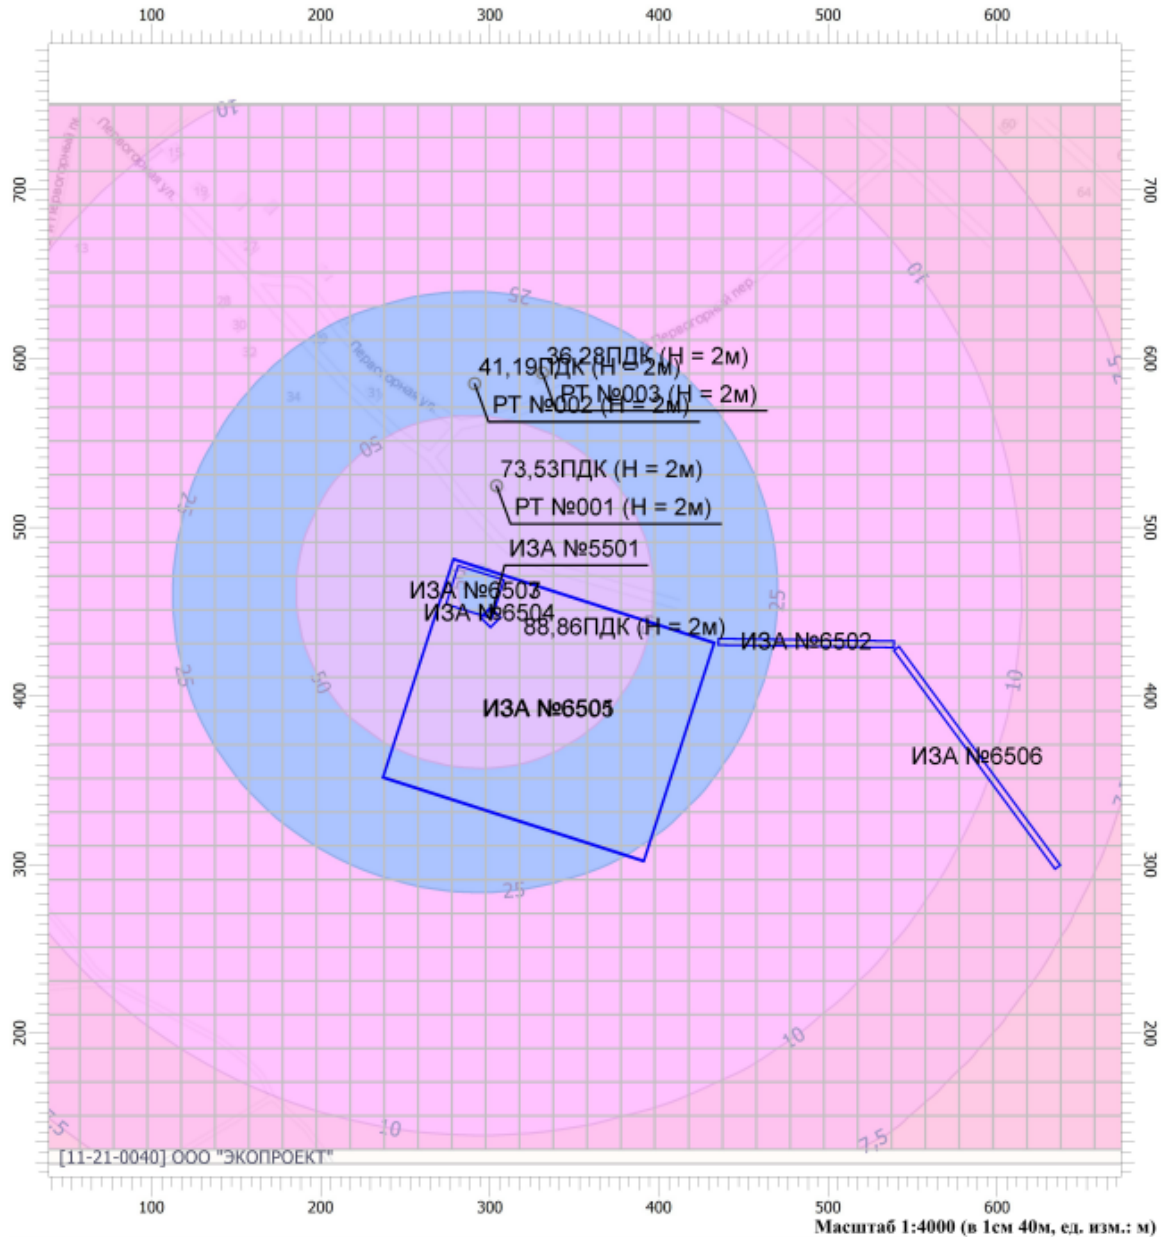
100 200 300 400 500 600

700
600
500
400
300
200

10
Перегорный пер.
Перегорная ул.
25
Перегорный пер.
Перегорная ул.
10
25
50
25
25
25
50
10
25
10
10
7,5
7,5
7,5

36,28ПДК (H = 2м)
41,19ПДК (H = 2м)
PT №003 (H = 2м)
PT №002 (H = 2м)

73,53ПДК (H = 2м)
PT №001 (H = 2м)

ИЗА №5501
ИЗА №6503
ИЗА №6504
88,86ПДК (H = 2м)
ИЗА №6502
ИЗА №6505
ИЗА №6506

[11-21-0040] ООО "ЭКОПРОЕКТ"

100 200 300 400 500 600
Масштаб 1:4000 (в 1см 40м, ед. изм.: м)